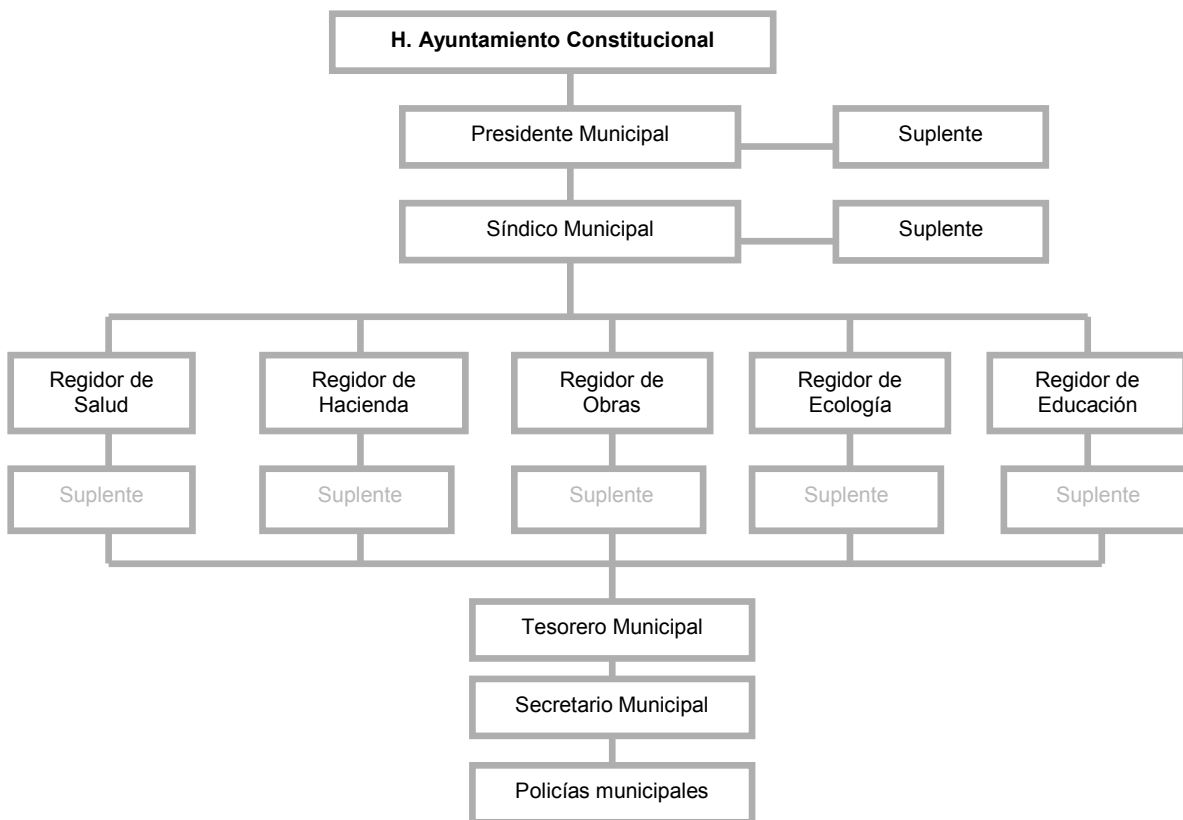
H. Ayuntamiento Constitucional

Presidente Municipal

Suplente

Síndico Municipal

Suplente

Regidor de Salud

Regidor de Hacienda

Regidor de Obras

Regidor de Ecología

Regidor de Educación

Suplente

Suplente

Suplente

Suplente

Suplente

Tesorero Municipal

Secretario Municipal

Policías municipales